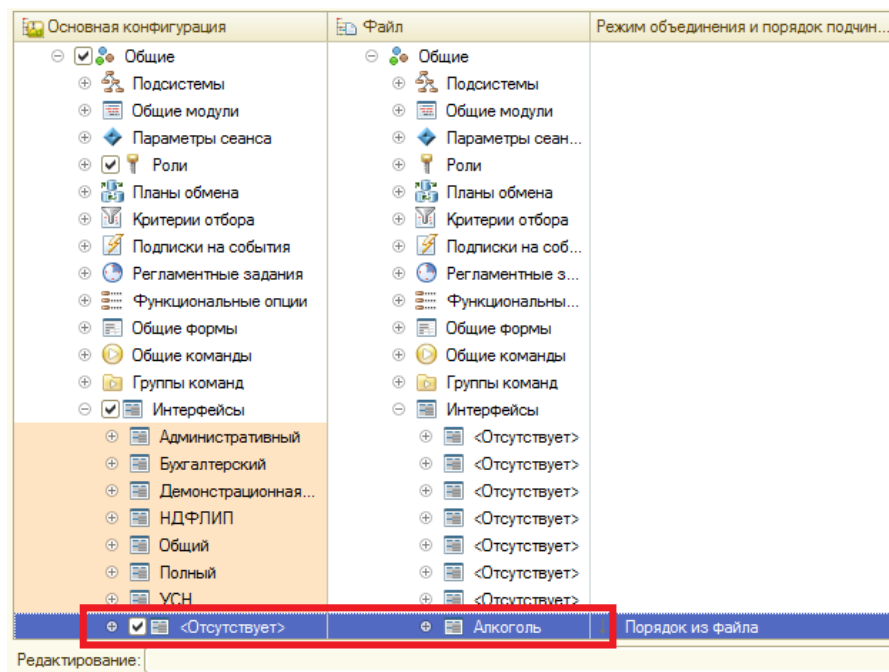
| Основная конфигурация | Файл | Режим объединения и порядок подчин... |
|---|---|---|
| Общие | Общие | |
| Подсистемы | Подсистемы | |
| Общие модули | Общие модули | |
| Параметры сеанса | Параметры сеан... | |
| Роли | Роли | |
| Планы обмена | Планы обмена | |
| Критерии отбора | Критерии отбора | |
| Подписки на события | Подписки на соб... | |
| Регламентные задания | Регламентные з... | |
| Функциональные опции | Функциональны... | |
| Общие формы | Общие формы | |
| Общие команды | Общие команды | |
| Группы команд | Группы команд | |
| Интерфейсы | Интерфейсы | |
| Административный | <Отсутствует> | |
| Бухгалтерский | <Отсутствует> | |
| Демонстрационная... | <Отсутствует> | |
| НДФЛИП | <Отсутствует> | |
| Общий | <Отсутствует> | |
| Полный | <Отсутствует> | |
| УСН | <Отсутствует> | |
| <Отсутствует> | Алкоголь | Порядок из файла |

Редактирование: